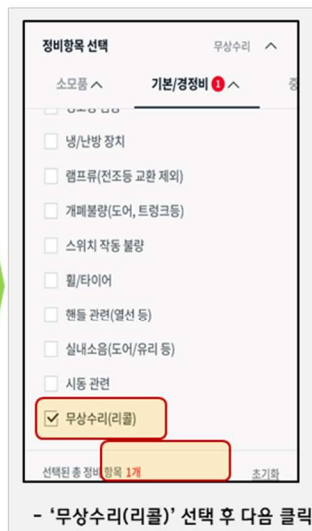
정비항목 선택

무상수리 ^

소모품 ^

기본/경정비 1 ^

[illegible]

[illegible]

냉/난방 장치

램프류(전조등 교환 제외)

개폐불량(도어, 트렁크등)

스위치 작동 불량

휠/타이어

핸들 관련(열선 등)

실내소음(도어/유리 등)

시동 관련

무상수리(리콜)

선택된 총 정비항목 1개

초기화

- '무상수리(리콜)' 선택 후 다음 클릭